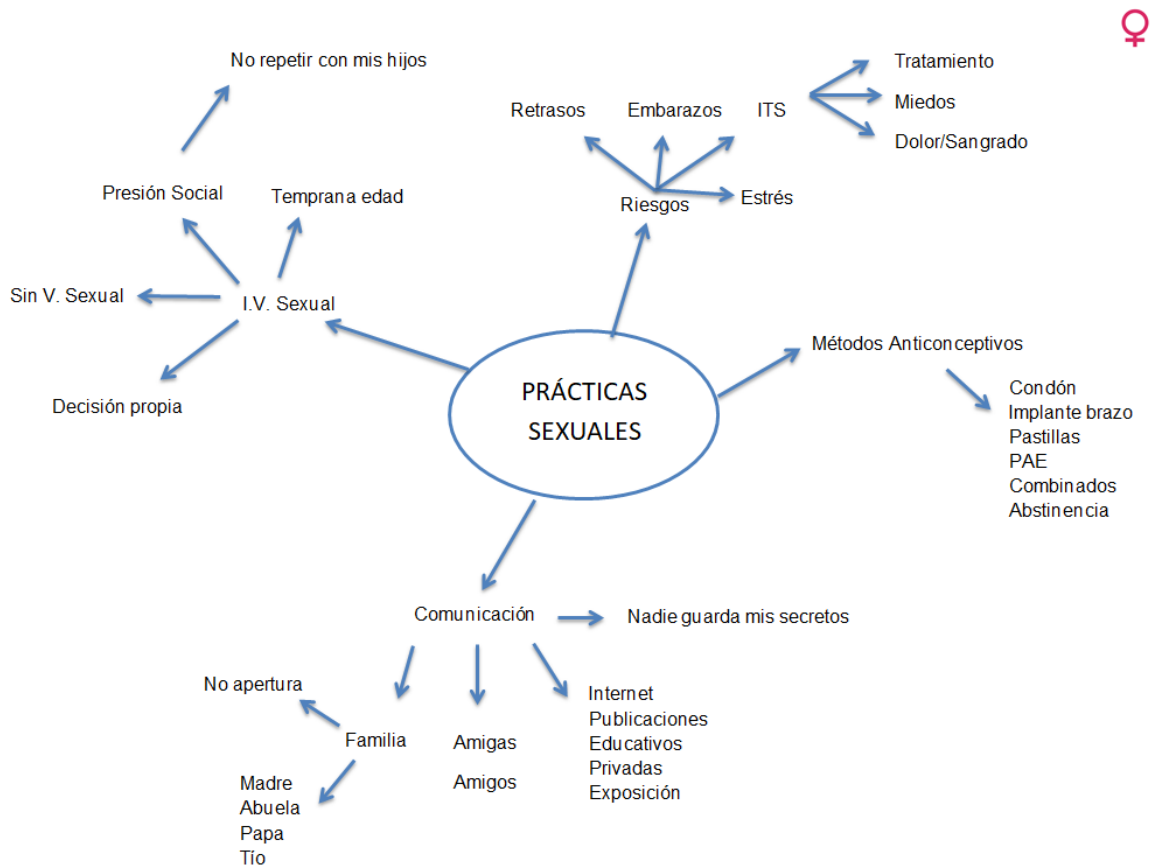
♀

No repetir con mis hijos

Retrasos Embarazos ITS

Tratamiento
Miedos
Dolor/Sangrado

Presión Social

Temprana edad

Riesgos

Estrés

Sin V. Sexual

I.V. Sexual

Decisión propia

PRÁCTICAS SEXUALES

Métodos Anticonceptivos

Condón
Implante brazo
Pastillas
PAE
Combinados
Abstinencia

Comunicación

Nadie guarda mis secretos

No apertura

Familia

Madre
Abuela
Papa
Tío

Amigas

Amigos

Internet
Publicaciones
Educativos
Privadas
Exposición